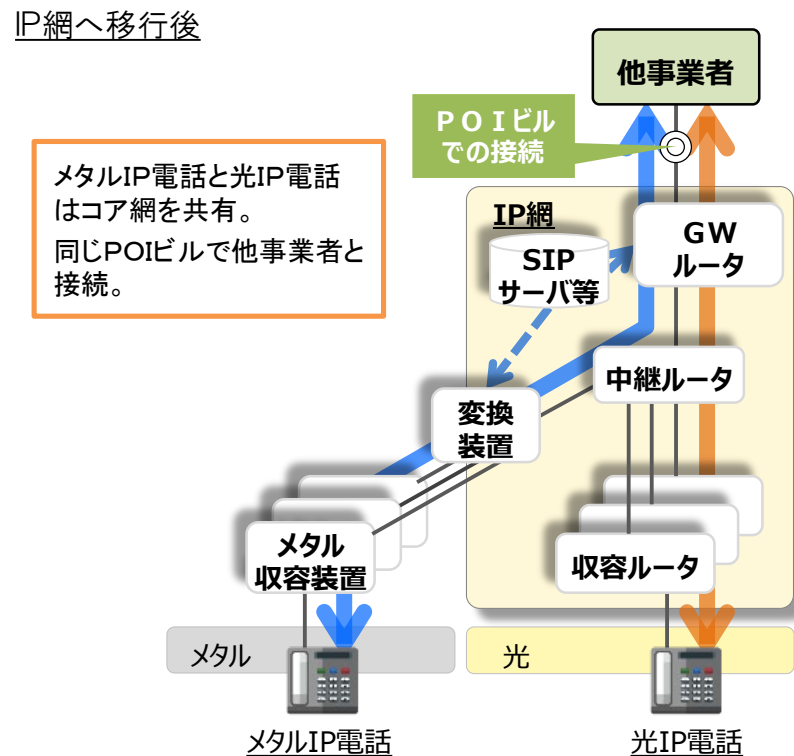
IP網へ移行後

メタルIP電話と光IP電話はコア網を共有。
同じPOIビルで他事業者と接続。

他事業者

POIビルでの接続

IP網

SIPサーバ等

GWルータ

中継ルータ

変換装置

メタル収容装置

収容ルータ

メタル

光

メタルIP電話

光IP電話